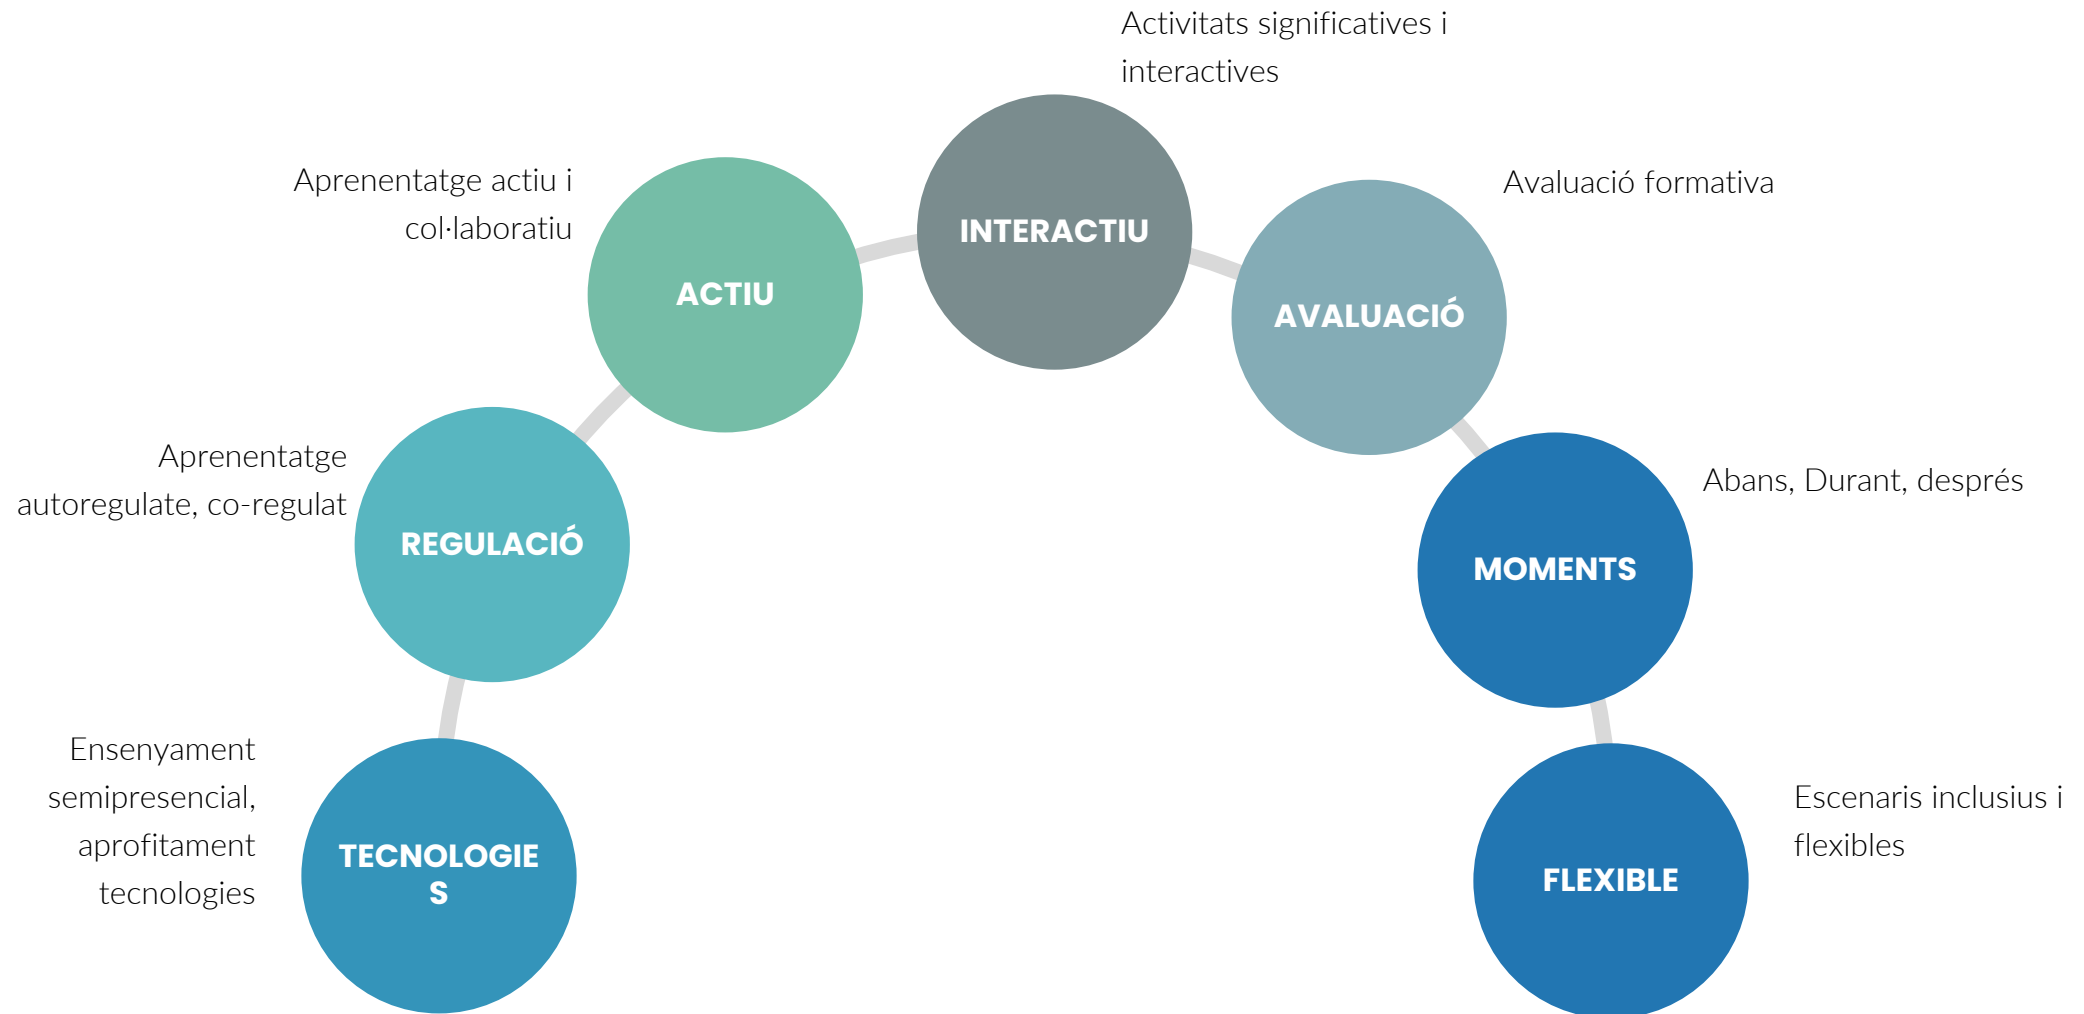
Activitats significatives i interactives

INTERACTIU

Aprenentatge actiu i col·laboratiu

ACTIU

Avaluació formativa

AVALUACIÓ

Aprenentatge autoregulate, co-regulat

REGULACIÓ

Abans, Durant, després

MOMENTS

Ensenyament semipresencial, aprofitament tecnologies

TECNOLOGIE S

Escenaris inclusius i flexibles

FLEXIBLE